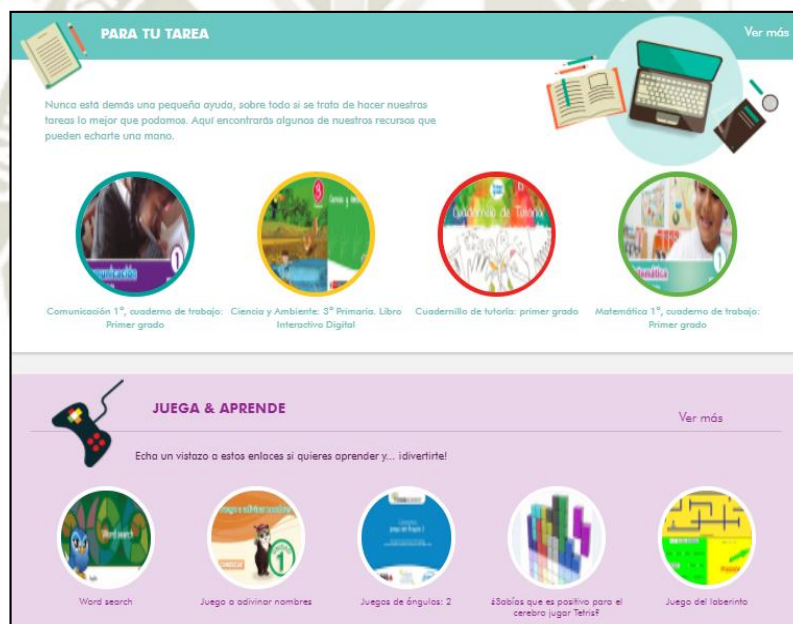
PARA TU TAREA

Ver más

Nunca está demás una pequeña ayuda, sobre todo si se trata de hacer nuestras tareas lo mejor que podemos. Aquí encontrarás algunos de nuestros recursos que pueden echarte una mano.

Comunicación 1°, cuaderno de trabajo: Primer grado

Ciencia y Ambiente: 3° Primaria. Libro Interactivo Digital

Cuadernillo de tutoría: primer grado

Matemática 1°, cuaderno de trabajo: Primer grado

JUEGA & APRENDE

Ver más

Echa un vistazo a estos enlaces si quieres aprender y... ¡divertirte!

Word search

Juego a adivinar nombres

Juegos de ángulos: 2

¿Sabías que es positivo para el cerebro jugar Tetris?

Juego del laberinto